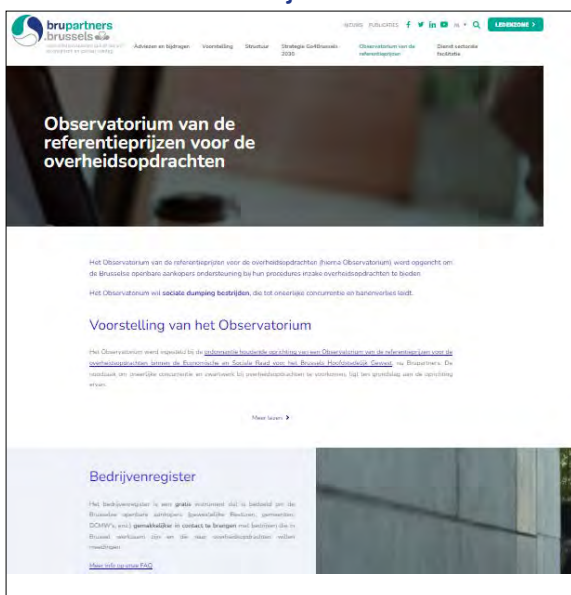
brupartners .brussels

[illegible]

Adviezen en bijdragen Voorstelling Structuur Strategie GoSBrussels 2030 Observatorium van de referentieprijzen Dienst sectorale facilitatie

NIEUWS PUBLICATIES NL LEDENZONE >

Observatorium van de referentieprijzen voor de overheidsopdrachten

Het Observatorium van de referentieprijzen voor de overheidsopdrachten (hierna Observatorium) werd opgericht om de Brusselse openbare aankopers ondersteuning bij hun procedures inzake overheidsopdrachten te bieden.

Het Observatorium wil sociale dumping bestrijden, die tot oneerlijke concurrentie en banenverlies leidt.

Voorstelling van het Observatorium

Het Observatorium werd ingesteld bij de ordonnantie houdende oprichting van een Observatorium van de referentieprijzen voor de overheidsopdrachten binnen de Economische en Sociale Raad voor het Brussels Hoofdstedelijk Gewest, nu Brupartners. De noodzaak om oneerlijke concurrentie en overwerk bij overheidsopdrachten te voorkomen, lag ten grondslag aan de oprichting ervan.

Meer lezen >

Bedrijvenregister

Het bedrijvenregister is een gratis instrument dat is bedoeld om de Brusselse openbare aankopers (gewestelijke Besturen, gemeenten, OCMW's, enz.) gemakkelijker in contact te brengen met bedrijven die in Brussel werkzaam zijn en die naar overheidsopdrachten willen meedingen.

Meer info op onze FAQ